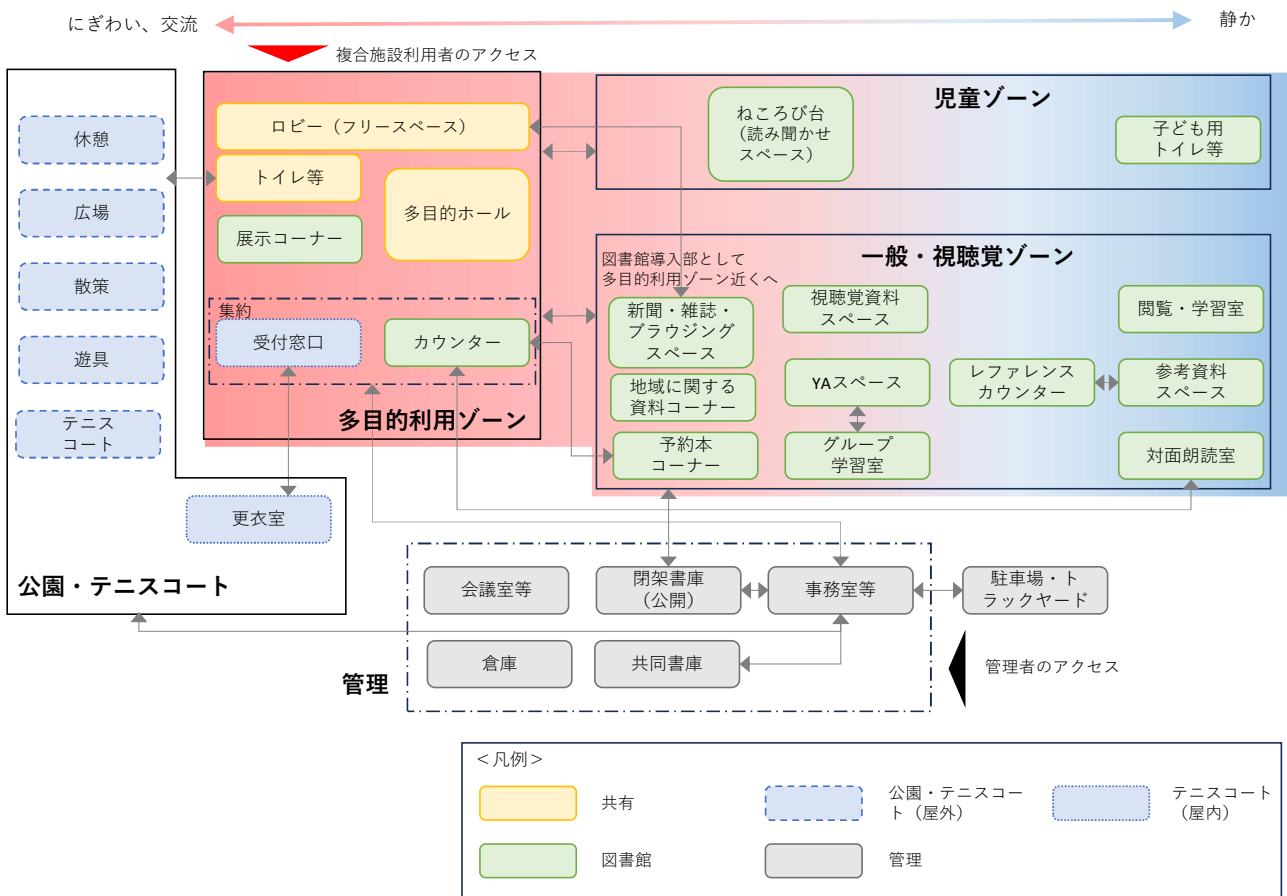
にぎわい、交流

静か

複合施設利用者のアクセス

休憩

広場

散策

遊具

テニスコート

ロビー（フリースペース）

トイレ等

展示コーナー

多目的ホール

集約

受付窓口

カウンター

多目的利用ゾーン

児童ゾーン

ねころび台（読み聞かせスペース）

子ども用トイレ等

一般・視聴覚ゾーン

図書館導入部として多目的利用ゾーン近くへ

新聞・雑誌・ブラウジングスペース

地域に関する資料コーナー

予約本コーナー

視聴覚資料スペース

YAスペース

グループ学習室

閲覧・学習室

レファレンスカウンター

参考資料スペース

対面朗読室

更衣室

公園・テニスコート

会議室等

閉架書庫（公開）

事務室等

駐車場・トラックヤード

倉庫

共同書庫

管理

管理者のアクセス

＜凡例＞

共有

公園・テニスコート（屋外）

テニスコート（屋内）

図書館

管理